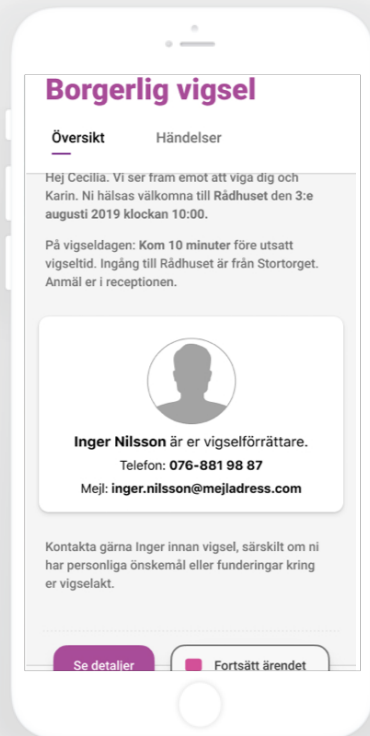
Borgerlig vigsel

Översikt Händelser

Hej Cecilia. Vi ser fram emot att viga dig och Karin. Ni hälsas välkomna till Rådhuset den 3:e augusti 2019 klockan 10:00.

På vigseldagen: Kom 10 minuter före utsatt vigseltid. Ingång till Rådhuset är från Stortorget. Anmäl er i receptionen.

Inger Nilsson är er vigselförrättare.
Telefon: 076-881 98 87
Mejl: inger.nilsson@mejladress.com

Kontakta gärna Inger innan vigsel, särskilt om ni har personliga önskemål eller funderingar kring er vigselakt.

Se detaljer
Fortsätt ärendet